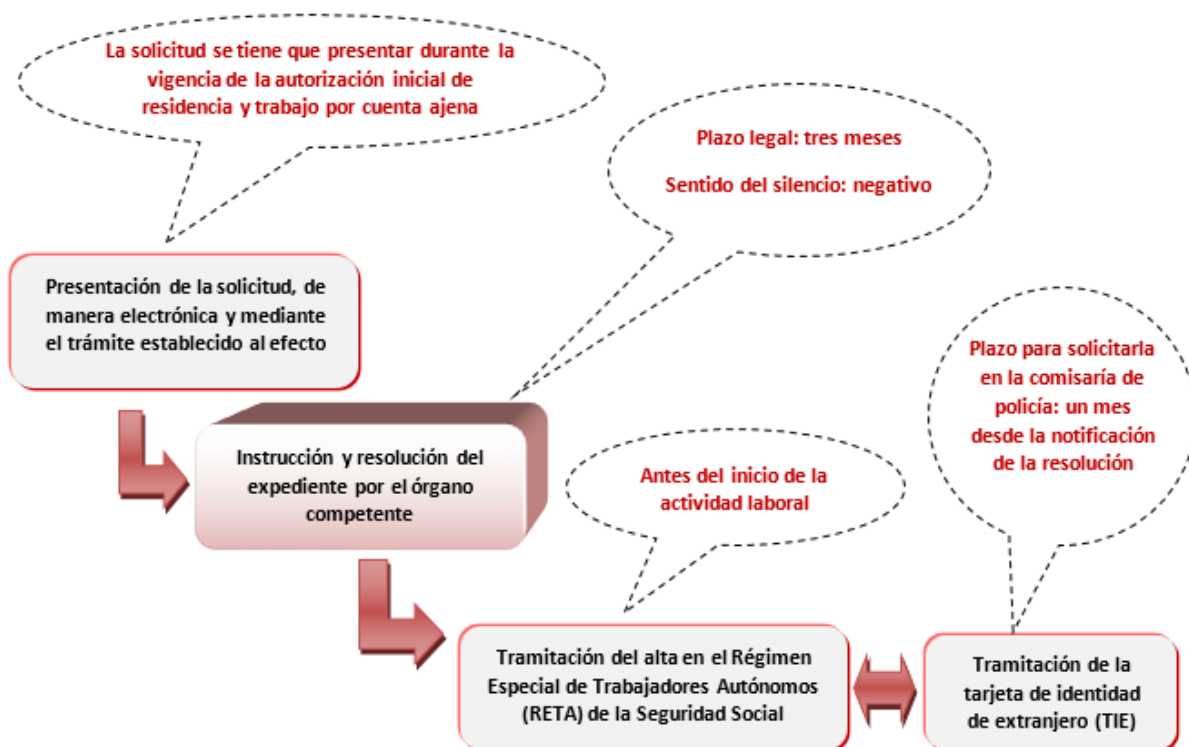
La solicitud se tiene que presentar durante la vigencia de la autorización inicial de residencia y trabajo por cuenta ajena

Plazo legal: tres meses

Sentido del silencio: negativo

Presentación de la solicitud, de manera electrónica y mediante el trámite establecido al efecto

Instrucción y resolución del expediente por el órgano competente

Antes del inicio de la actividad laboral

Plazo para solicitarla en la comisaría de policía: un mes desde la notificación de la resolución

Tramitación del alta en el Régimen Especial de Trabajadores Autónomos (RETA) de la Seguridad Social

Tramitación de la tarjeta de identidad de extranjero (TIE)